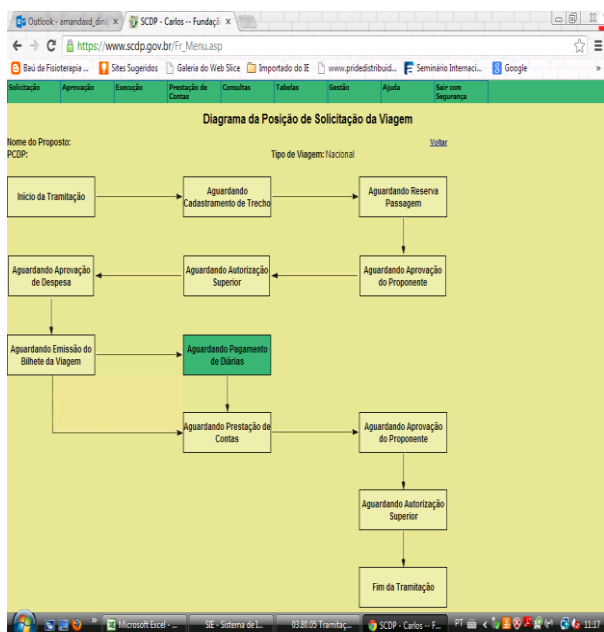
Outlook - amandaxd_dina ×
SCDP - Carlos -- Fundaçã ×

https://www.scdp.gov.br/Fr_Menu.asp

Baú da Fisioterapia ... Sites Sugeridos Galeria do Web Slice Importado do IE www.pridedistribuid... Seminário Internaci... Google

Solicitação Aprovação Execução Prestação de Contas Consultas Tabelas Gestão Ajuda Sair com Segurança

Diagrama da Posição de Solicitação da Viagem

Nome do Proposto:
PCDP:
Tipo de Viagem: Nacional
Voltar

Inicio da Tramitação

Aguardando Cadastramento de Trecho

Aguardando Reserva Passagem

Aguardando Aprovação do Proponente

Aguardando Autorização Superior

Aguardando Aprovação de Despesa

Aguardando Emissão do Bilhete da Viagem

Aguardando Pagamento de Diárias

Aguardando Prestação de Contas

Aguardando Aprovação do Proponente

Aguardando Autorização Superior

Fim da Tramitação

Microsoft Excel - ... SIE - Sistema de I... 03.80.05 Tramitaç... SCDP - Carlos -- F... PT 11:17